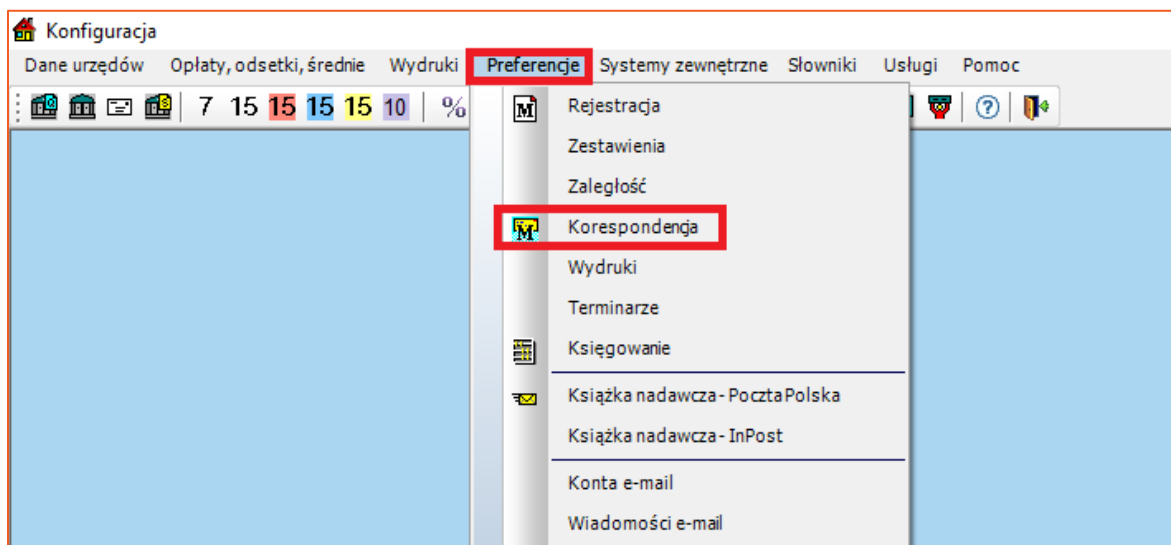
Konfiguracja

Dane urzędów Opłaty, odsetki, średnie Wydruki Preferencje Systemy zewnętrzne Słowniki Usługi Pomoc

7 15 15 15 15 10 %

Rejestracja
Zestawienia
Zaległość
Korespondencja
Wydruki
Terminarze
Księgowanie
Książka nadawcza - Poczta Polska
Książka nadawcza - InPost
Konta e-mail
Wiadomości e-mail